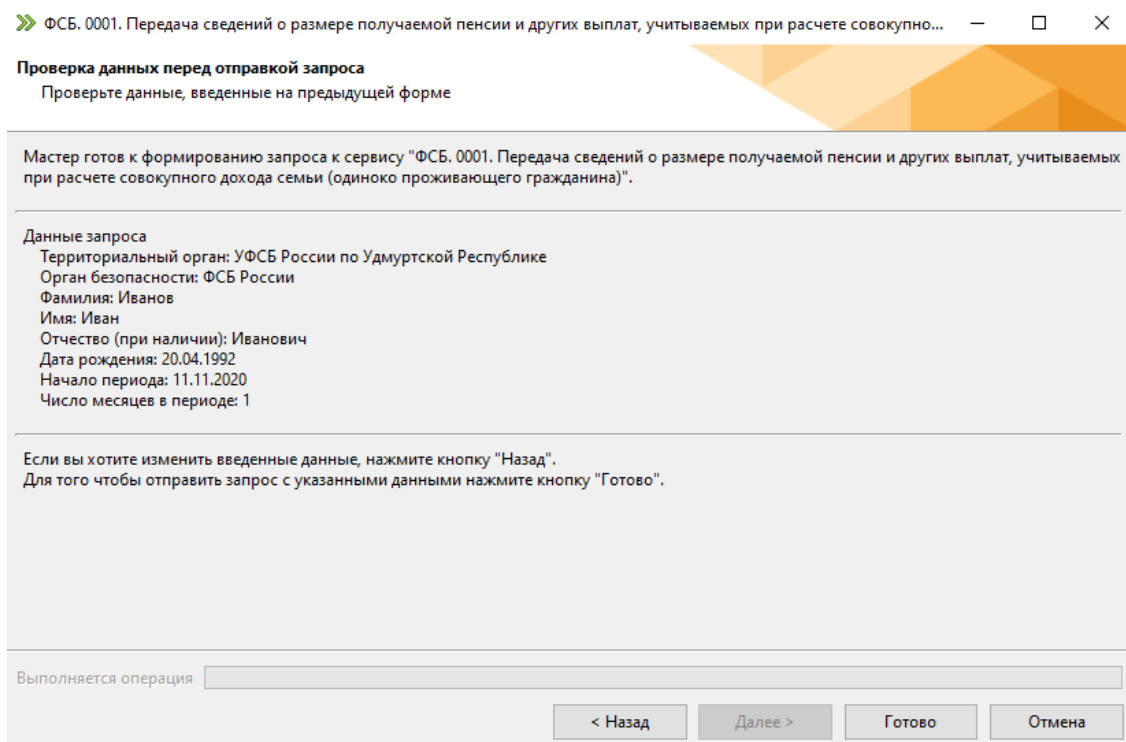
ФСБ. 0001. Передача сведений о размере получаемой пенсии и других выплат, учитываемых при расчете совокупно...

Проверка данных перед отправкой запроса
Проверьте данные, введенные на предыдущей форме

Мастер готов к формированию запроса к сервису "ФСБ. 0001. Передача сведений о размере получаемой пенсии и других выплат, учитываемых при расчете совокупного дохода семьи (одиноко проживающего гражданина)".

Данные запроса
Территориальный орган: УФСБ России по Удмуртской Республике
Орган безопасности: ФСБ России
Фамилия: Иванов
Имя: Иван
Отчество (при наличии): Иванович
Дата рождения: 20.04.1992
Начало периода: 11.11.2020
Число месяцев в периоде: 1

Если вы хотите изменить введенные данные, нажмите кнопку "Назад".
Для того чтобы отправить запрос с указанными данными нажмите кнопку "Готово".

Выполняется операция

< Назад | Далее > | Готово | Отмена